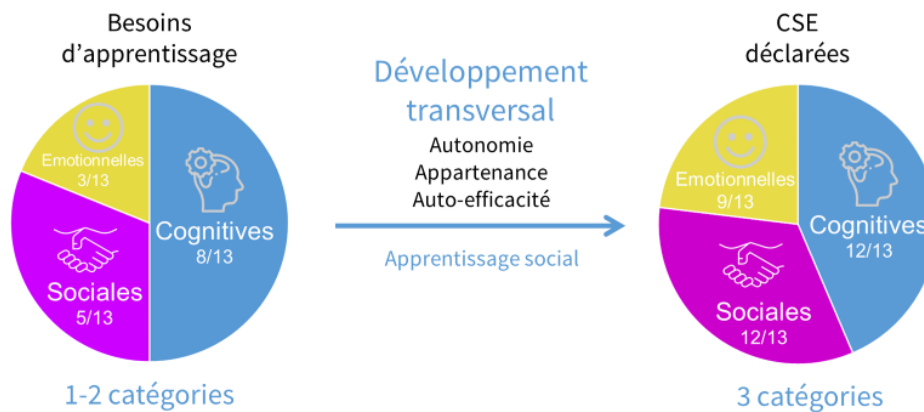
Besoins d'apprentissage

Emotionnelles
3/13

Cognitives
8/13

Sociales
5/13

1-2 catégories

Développement transversal

Autonomie
Appartenance
Auto-efficacité

Apprentissage social

CSE déclarées

Emotionnelles
9/13

Cognitives
12/13

Sociales
12/13

3 catégories